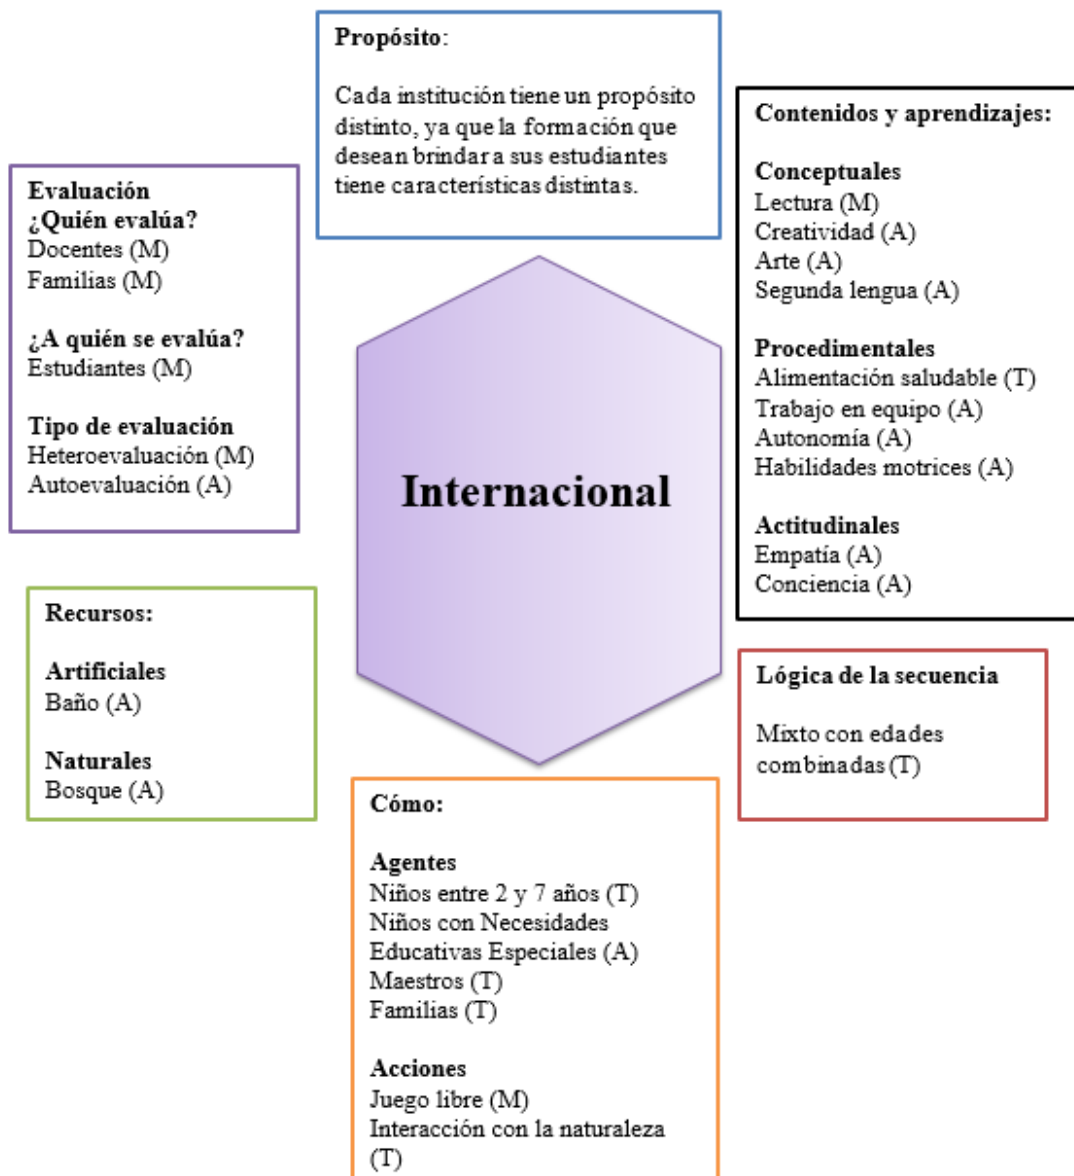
Propósito:

Cada institución tiene un propósito distinto, ya que la formación que desean brindar a sus estudiantes tiene características distintas.

Evaluación
¿Quién evalúa?
Docentes (M)
Familias (M)

¿A quién se evalúa?
Estudiantes (M)

Tipo de evaluación
Heteroevaluación (M)
Autoevaluación (A)

Contenidos y aprendizajes:

Conceptuales
Lectura (M)
Creatividad (A)
Arte (A)
Segunda lengua (A)

Procedimentales
Alimentación saludable (T)
Trabajo en equipo (A)
Autonomía (A)
Habilidades motrices (A)

Actitudinales
Empatía (A)
Conciencia (A)

Internacional

Recursos:

Artificiales
Baño (A)

Naturales
Bosque (A)

Lógica de la secuencia

Mixto con edades combinadas (T)

Cómo:

Agentes
Niños entre 2 y 7 años (T)
Niños con Necesidades Educativas Especiales (A)
Maestros (T)
Familias (T)

Acciones
Juego libre (M)
Interacción con la naturaleza (T)